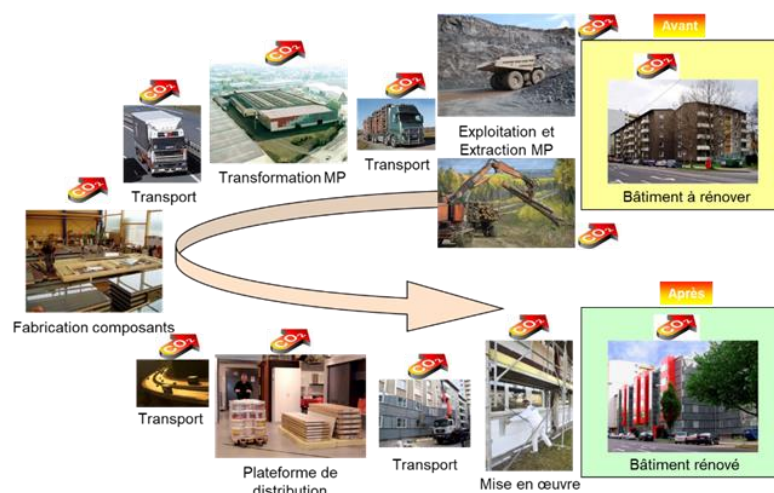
Avant

Exploitation et Extraction MP

Transport

Transformation MP

Transport

Bâtiment à rénover

Fabrication composants

Après

Transport

Plateforme de distribution

Transport

Mise en œuvre

Bâtiment rénové